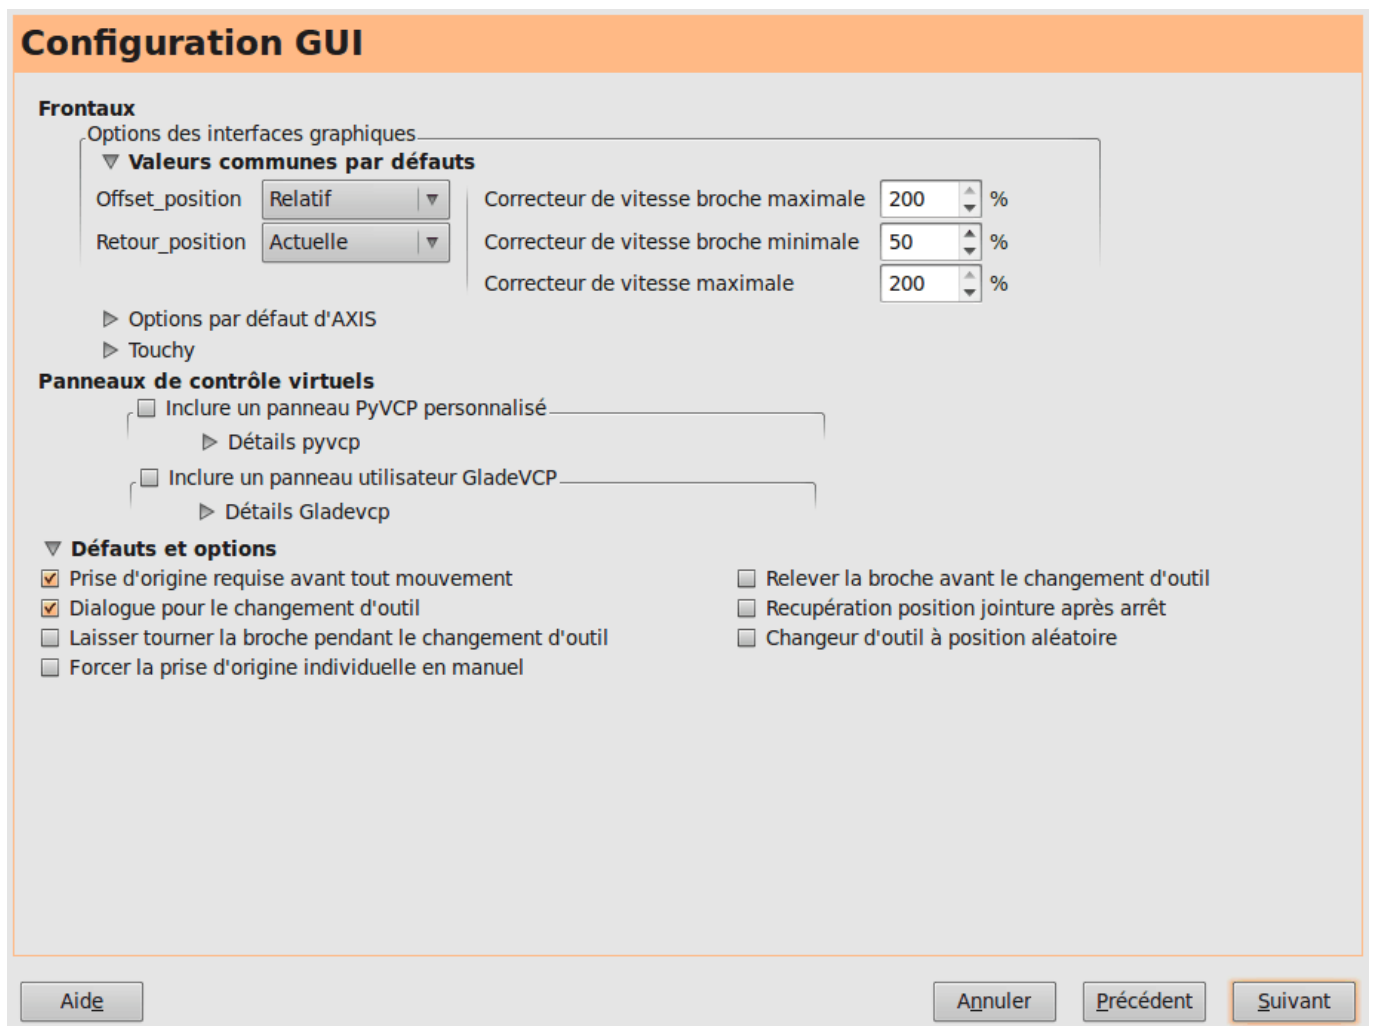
Configuration GUI

Frontaux

Options des interfaces graphiques

Valeurs communes par défauts

Offset_position Relatif

Retour_position Actuelle

Correcteur de vitesse broche maximale 200 %

Correcteur de vitesse broche minimale 50 %

Correcteur de vitesse maximale 200 %

Options par défaut d'AXIS

Touchy

Panneaux de contrôle virtuels

Inclure un panneau PyVCP personnalisé

Détails pyvcp

Inclure un panneau utilisateur GladeVCP

Détails Gladevcp

Défauts et options

Prise d'origine requise avant tout mouvement

Dialogue pour le changement d'outil

Laisser tourner la broche pendant le changement d'outil

Forcer la prise d'origine individuelle en manuel

Relever la broche avant le changement d'outil

Recupération position jointure après arrêt

Changeur d'outil à position aléatoire

Aide

Annuler

Précédent

Suivant